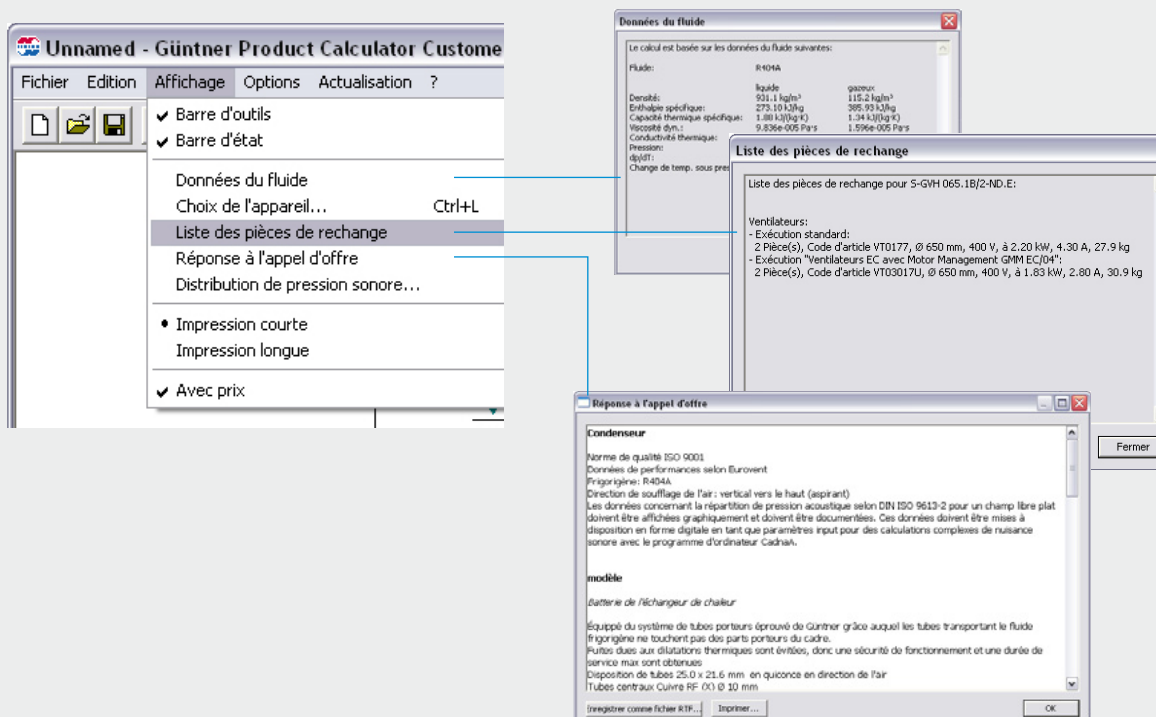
Unnamed - Güntner Product Calculator Custome

Fichier Edition Affichage Options Actualisation ?

✔ Barre d'outils
✔ Barre d'état

Données du fluide
Choix de l'appareil... Ctrl+L
Liste des pièces de rechange
Réponse à l'appel d'offre
Distribution de pression sonore...

• Impression courte
Impression longue

✔ Avec prix

Données du fluide

Le calcul est basée sur les données du fluide suivantes:

Fluide: R404A

| | liquide | gazeux |
|---|---|---|
| Densité: | 931.1 kg/m³ | 115.2 kg/m³ |
| Enthalpie spécifique: | 273.10 kJ/kg | 385.93 kJ/kg |
| Capacité thermique spécifique: | 1.80 kJ/(kg·K) | 1.34 kJ/(kg·K) |
| Viscosité dyn.: | 9.836e-005 Pa·s | 1.596e-005 Pa·s |
| Conductivité thermique: | | |
| Pression: | | |
| dp/dT: | | |
| Change de temp. sous pres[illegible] | | |

Liste des pièces de rechange

Liste des pièces de rechange pour S-GVH 065.1B/2-ND.E:

Ventilateurs:
- Exécution standard:
2 Pièce(s), Code d'article VT0177, Ø 650 mm, 400 V, à 2.20 kW, 4.30 A, 27.9 kg
- Exécution "Ventilateurs EC avec Motor Management GMM EC/04":
2 Pièce(s), Code d'article VT03017U, Ø 650 mm, 400 V, à 1.83 kW, 2.80 A, 30.9 kg

Fermer

Réponse à l'appel d'offre

Condenseur

Norme de qualité ISO 9001
Données de performances selon Eurovent
Frigorigène: R404A
Direction de soufflage de l'air: vertical vers le haut (aspirant)
Les données concernant la répartition de pression acoustique selon DIN ISO 9613-2 pour un champ libre plat doivent être affichées graphiquement et doivent être documentées. Ces données doivent être mises à disposition en forme digitale en tant que paramètres input pour des calculations complexes de nuisance sonore avec le programme d'ordinateur CadnaA.

modèle

Batterie de l'échangeur de chaleur

Équippé du système de tubes porteurs éprouvé de Güntner grâce auquel les tubes transportant le fluide frigorigène ne touchent pas des parts porteurs du cadre.
Fuites dues aux dilatations thermiques sont évitées, donc une sécurité de fonctionnement et une durée de service max sont obtenues
Disposition de tubes 25.0 x 21.6 mm en quinconce en direction de l'air
Tubes centraux Cuivre RF (X) Ø 10 mm

Enregistrer comme fichier RTF... Imprimer... OK